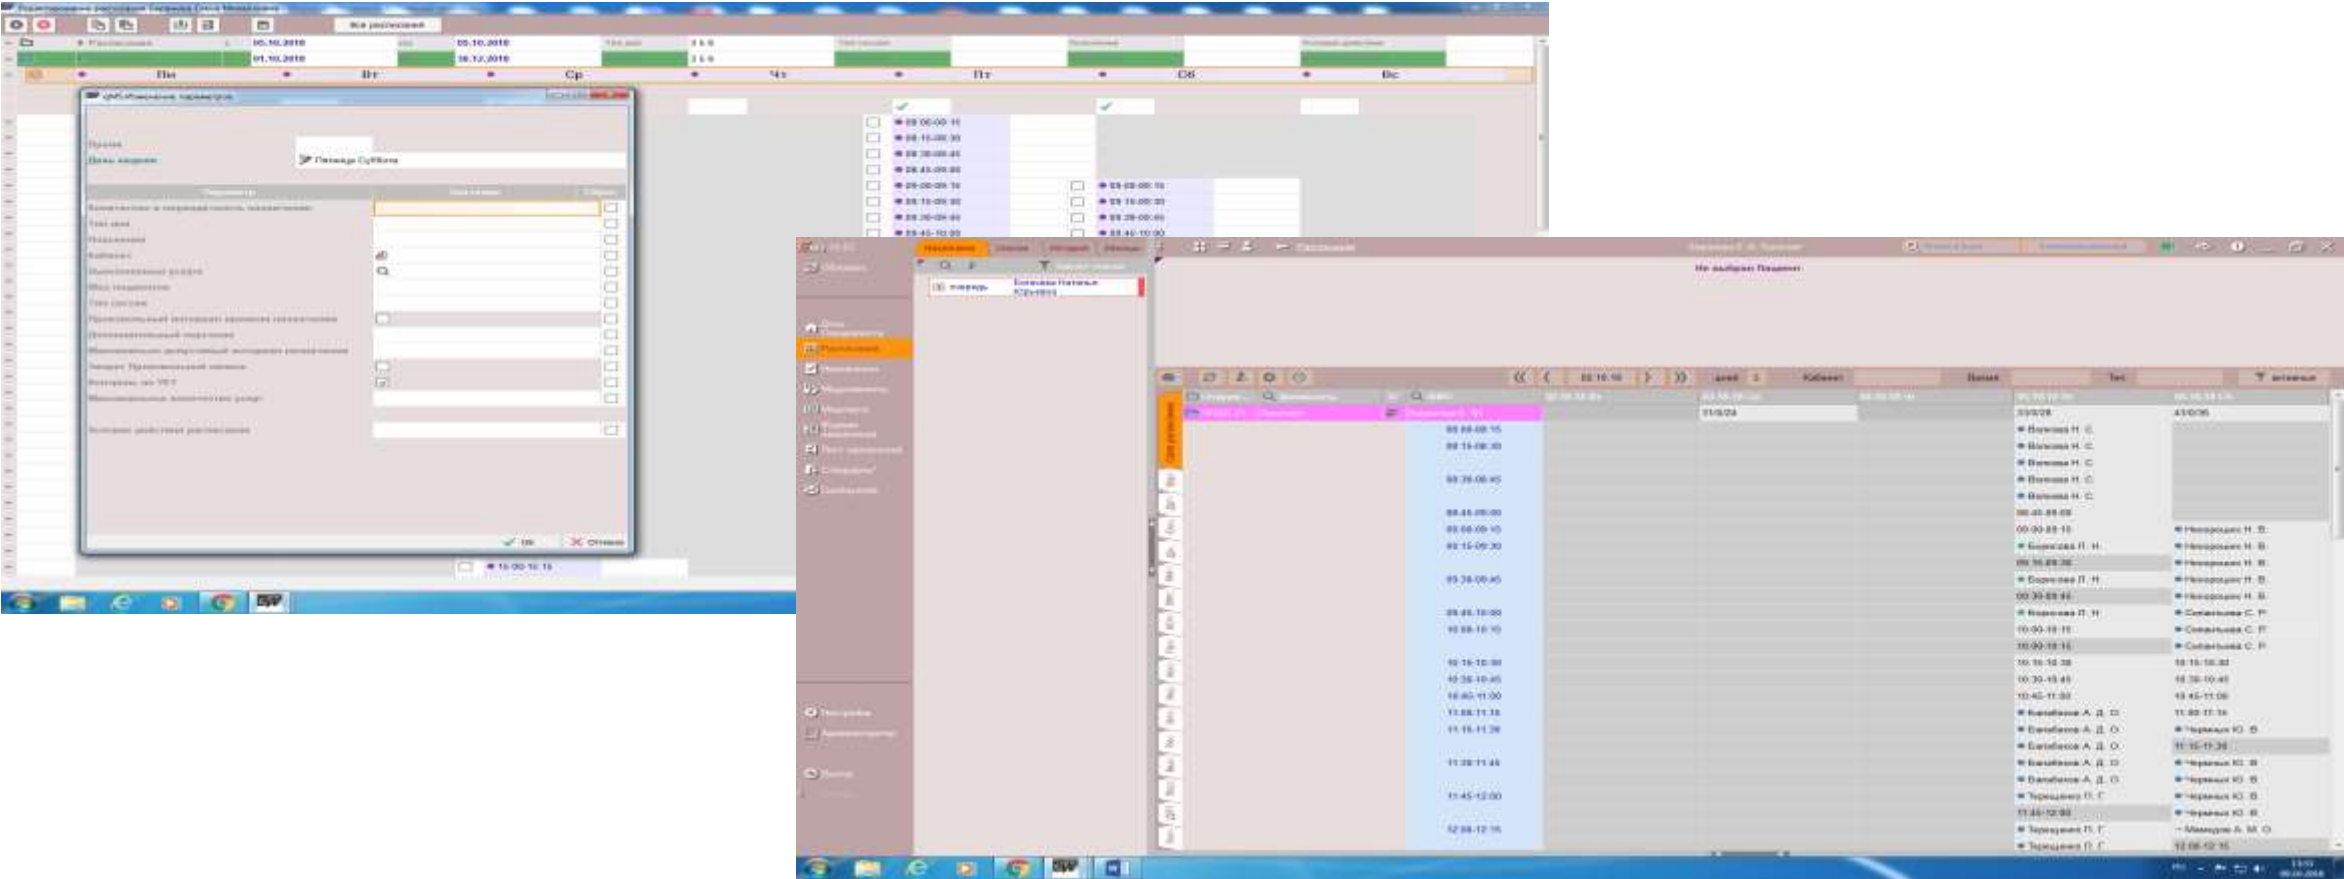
Все расписания

05.10.2018

05.10.2018

01.10.2018

16.12.2018

Пн

Вт

Ср

Чт

Пт

Сб

Вс

qMCИзменение параметров

Пятница Суббота

08:00-08:15

08:15-08:30

08:30-08:45

08:45-09:00

09:00-09:15

09:15-09:30

09:30-09:45

09:45-10:00

✓ Ок

✕ Отмена

15:00-15:15

Не выбран Пациент

Расписание

Очередь

08:00-08:15

08:15-08:30

08:30-08:45

08:45-09:00

09:00-09:15

09:15-09:30

09:30-09:45

09:45-10:00

10:00-10:15

10:15-10:30

10:30-10:45

10:45-11:00

11:00-11:15

11:15-11:30

11:30-11:45

11:45-12:00

12:00-12:15

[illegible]